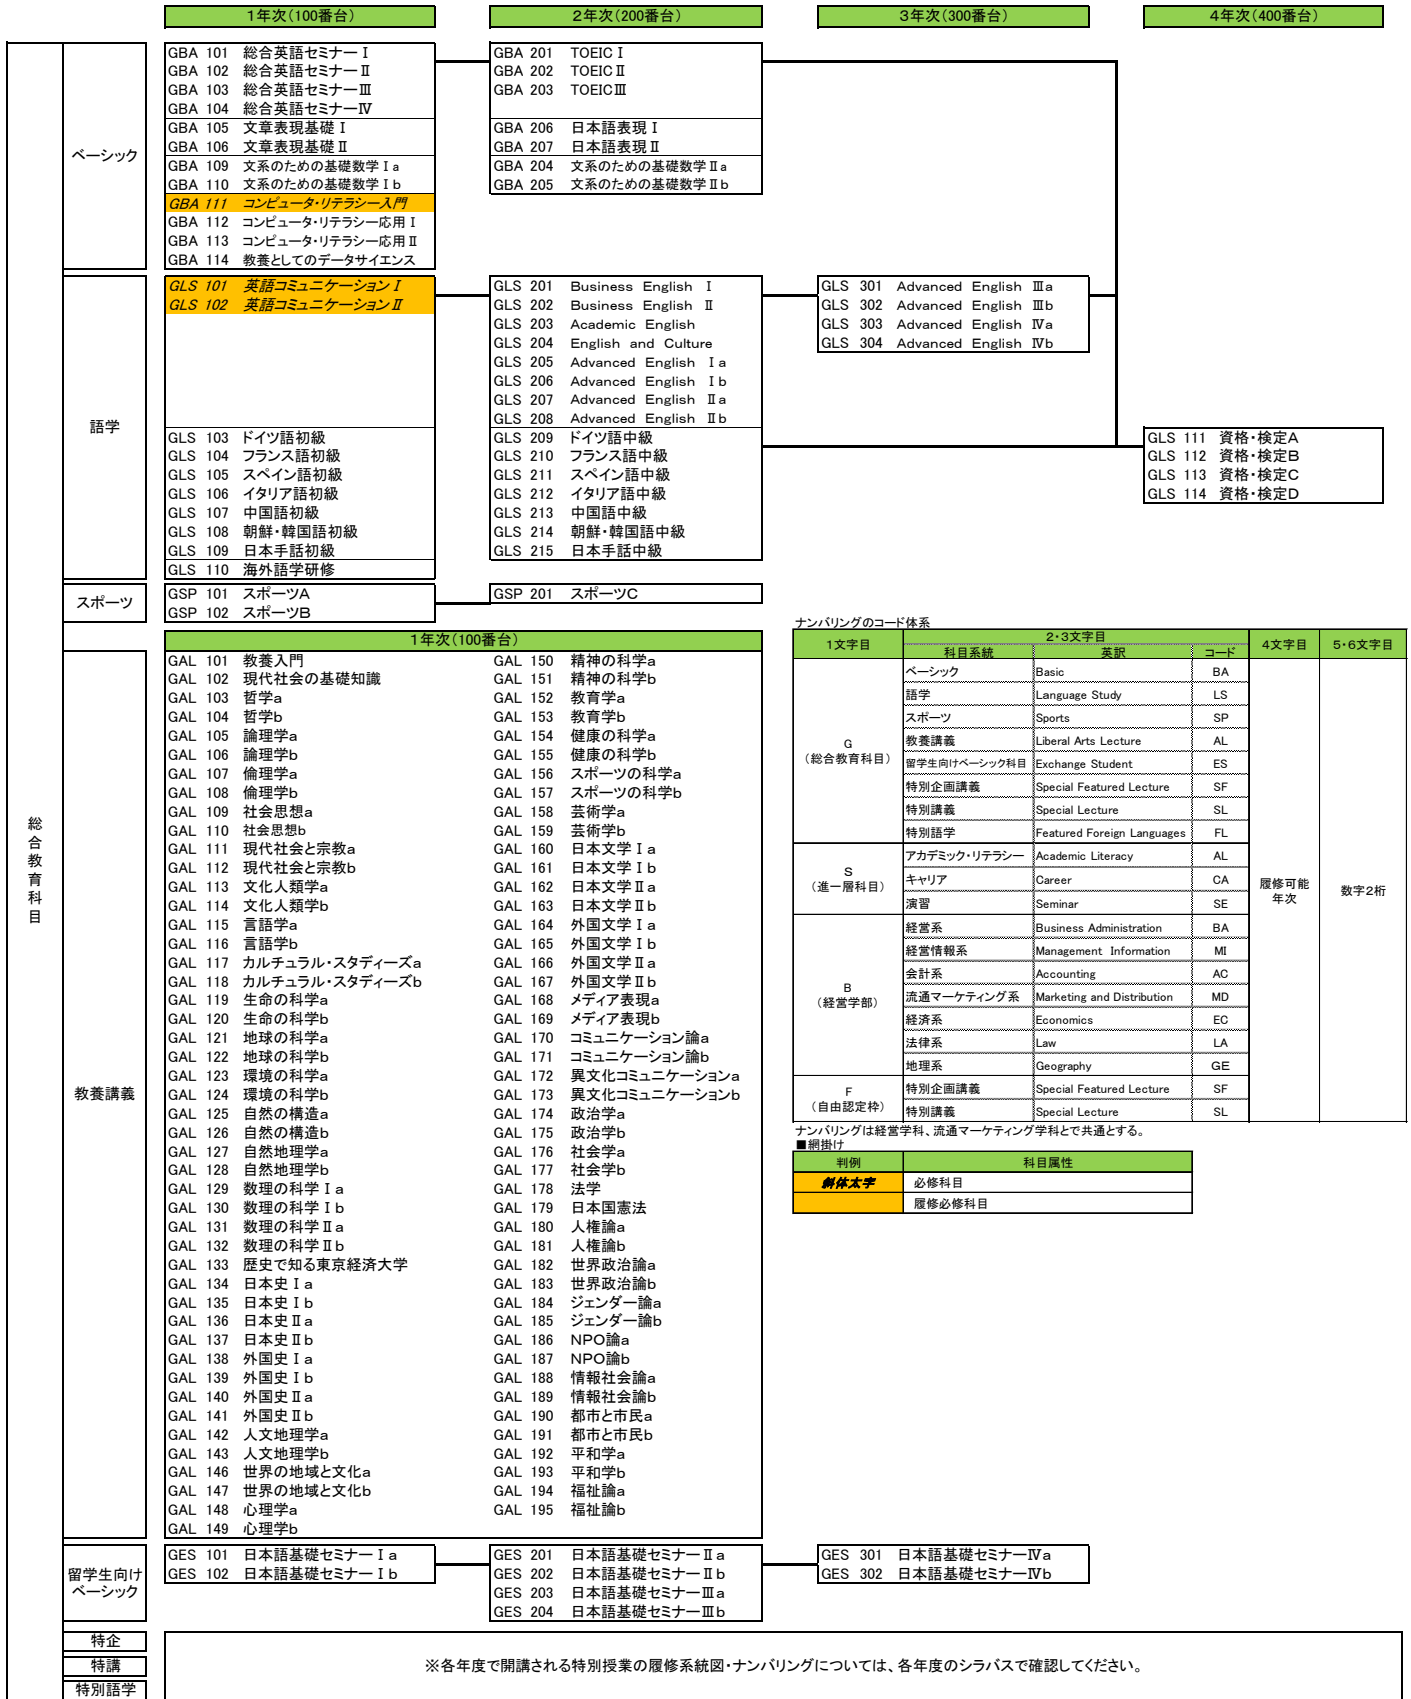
1年次(100番台)
2年次(200番台)
3年次(300番台)
4年次(400番台)

総合教育科目

ベーシック
GBA 101 総合英語セミナーⅠ
GBA 102 総合英語セミナーⅡ
GBA 103 総合英語セミナーⅢ
GBA 104 総合英語セミナーⅣ
GBA 105 文章表現基礎Ⅰ
GBA 106 文章表現基礎Ⅱ
GBA 109 文系のための基礎数学Ⅰa
GBA 110 文系のための基礎数学Ⅰb
GBA 111 コンピュータ・リテラシー入門
GBA 112 コンピュータ・リテラシー応用Ⅰ
GBA 113 コンピュータ・リテラシー応用Ⅱ
GBA 114 教養としてのデータサイエンス

GBA 201 TOEICⅠ
GBA 202 TOEICⅡ
GBA 203 TOEICⅢ
GBA 206 日本語表現Ⅰ
GBA 207 日本語表現Ⅱ
GBA 204 文系のための基礎数学Ⅱa
GBA 205 文系のための基礎数学Ⅱb

語学
GLS 101 英語コミュニケーションⅠ
GLS 102 英語コミュニケーションⅡ
GLS 103 ドイツ語初級
GLS 104 フランス語初級
GLS 105 スペイン語初級
GLS 106 イタリア語初級
GLS 107 中国語初級
GLS 108 朝鮮・韓国語初級
GLS 109 日本手話初級
GLS 110 海外語学研修

GLS 201 Business English Ⅰ
GLS 202 Business English Ⅱ
GLS 203 Academic English
GLS 204 English and Culture
GLS 205 Advanced English Ⅰa
GLS 206 Advanced English Ⅰb
GLS 207 Advanced English Ⅱa
GLS 208 Advanced English Ⅱb
GLS 209 ドイツ語中級
GLS 210 フランス語中級
GLS 211 スペイン語中級
GLS 212 イタリア語中級
GLS 213 中国語中級
GLS 214 朝鮮・韓国語中級
GLS 215 日本手話中級

GLS 301 Advanced English Ⅲa
GLS 302 Advanced English Ⅲb
GLS 303 Advanced English Ⅳa
GLS 304 Advanced English Ⅳb

GLS 111 資格・検定A
GLS 112 資格・検定B
GLS 113 資格・検定C
GLS 114 資格・検定D

スポーツ
GSP 101 スポーツA
GSP 102 スポーツB
GSP 201 スポーツC

教養講義
1年次(100番台)
GAL 101 教養入門
GAL 102 現代社会の基礎知識
GAL 103 哲学a
GAL 104 哲学b
GAL 105 論理学a
GAL 106 論理学b
GAL 107 倫理学a
GAL 108 倫理学b
GAL 109 社会思想a
GAL 110 社会思想b
GAL 111 現代社会と宗教a
GAL 112 現代社会と宗教b
GAL 113 文化人類学a
GAL 114 文化人類学b
GAL 115 言語学a
GAL 116 言語学b
GAL 117 カルチュラル・スタディーズa
GAL 118 カルチュラル・スタディーズb
GAL 119 生命の科学a
GAL 120 生命の科学b
GAL 121 地球の科学a
GAL 122 地球の科学b
GAL 123 環境の科学a
GAL 124 環境の科学b
GAL 125 自然の構造a
GAL 126 自然の構造b
GAL 127 自然地理学a
GAL 128 自然地理学b
GAL 129 数理の科学Ⅰa
GAL 130 数理の科学Ⅰb
GAL 131 数理の科学Ⅱa
GAL 132 数理の科学Ⅱb
GAL 133 歴史で知る東京経済大学
GAL 134 日本史Ⅰa
GAL 135 日本史Ⅰb
GAL 136 日本史Ⅱa
GAL 137 日本史Ⅱb
GAL 138 外国史Ⅰa
GAL 139 外国史Ⅰb
GAL 140 外国史Ⅱa
GAL 141 外国史Ⅱb
GAL 142 人文地理学a
GAL 143 人文地理学b
GAL 146 世界の地域と文化a
GAL 147 世界の地域と文化b
GAL 148 心理学a
GAL 149 心理学b
GAL 150 精神の科学a
GAL 151 精神の科学b
GAL 152 教育学a
GAL 153 教育学b
GAL 154 健康の科学a
GAL 155 健康の科学b
GAL 156 スポーツの科学a
GAL 157 スポーツの科学b
GAL 158 芸術学a
GAL 159 芸術学b
GAL 160 日本文学Ⅰa
GAL 161 日本文学Ⅰb
GAL 162 日本文学Ⅱa
GAL 163 日本文学Ⅱb
GAL 164 外国文学Ⅰa
GAL 165 外国文学Ⅰb
GAL 166 外国文学Ⅱa
GAL 167 外国文学Ⅱb
GAL 168 メディア表現a
GAL 169 メディア表現b
GAL 170 コミュニケーション論a
GAL 171 コミュニケーション論b
GAL 172 異文化コミュニケーションa
GAL 173 異文化コミュニケーションb
GAL 174 政治学a
GAL 175 政治学b
GAL 176 社会学a
GAL 177 社会学b
GAL 178 法学
GAL 179 日本国憲法
GAL 180 人権論a
GAL 181 人権論b
GAL 182 世界政治論a
GAL 183 世界政治論b
GAL 184 ジェンダー論a
GAL 185 ジェンダー論b
GAL 186 NPO論a
GAL 187 NPO論b
GAL 188 情報社会論a
GAL 189 情報社会論b
GAL 190 都市と市民a
GAL 191 都市と市民b
GAL 192 平和学a
GAL 193 平和学b
GAL 194 福祉論a
GAL 195 福祉論b

ナンバリングのコード体系
| 1文字目 | 科目系統 | 英訳 | コード | 4文字目 | 5・6文字目 |
|---|---|---|---|---|---|
| G (総合教育科目) | ベーシック | Basic | BA | 履修可能年次 | 数字2桁 |
| | 語学 | Language Study | LS | | |
| | スポーツ | Sports | SP | | |
| | 教養講義 | Liberal Arts Lecture | AL | | |
| | 留学生向けベーシック科目 | Exchange Student | ES | | |
| | 特別企画講義 | Special Featured Lecture | SF | | |
| | 特別講義 | Special Lecture | SL | | |
| | 特別語学 | Featured Foreign Languages | FL | | |
| S (進一層科目) | アカデミック・リテラシー | Academic Literacy | AL | | |
| | キャリア | Career | CA | | |
| | 演習 | Seminar | SE | | |
| B (経営学部) | 経営系 | Business Administration | BA | | |
| | 経営情報系 | Management Information | MI | | |
| | 会計系 | Accounting | AC | | |
| | 流通マーケティング系 | Marketing and Distribution | MD | | |
| | 経済系 | Economics | EC | | |
| | 法律系 | Law | LA | | |
| | 地理系 | Geography | GE | | |
| F (自由認定枠) | 特別企画講義 | Special Featured Lecture | SF | | |
| | 特別講義 | Special Lecture | SL | | |

2・3文字目
ナンバリングは経営学科、流通マーケティング学科とで共通とする。
■網掛け
| 判例 | 科目属性 |
|---|---|
| 斜体太字 | 必修科目 |
| | 履修必修科目 |

留学生向けベーシック
GES 101 日本語基礎セミナーⅠa
GES 102 日本語基礎セミナーⅠb
GES 201 日本語基礎セミナーⅡa
GES 202 日本語基礎セミナーⅡb
GES 203 日本語基礎セミナーⅢa
GES 204 日本語基礎セミナーⅢb
GES 301 日本語基礎セミナーⅣa
GES 302 日本語基礎セミナーⅣb

特企
特講
特別語学
※各年度で開講される特別授業の履修系統図・ナンバリングについては、各年度のシラバスで確認してください。